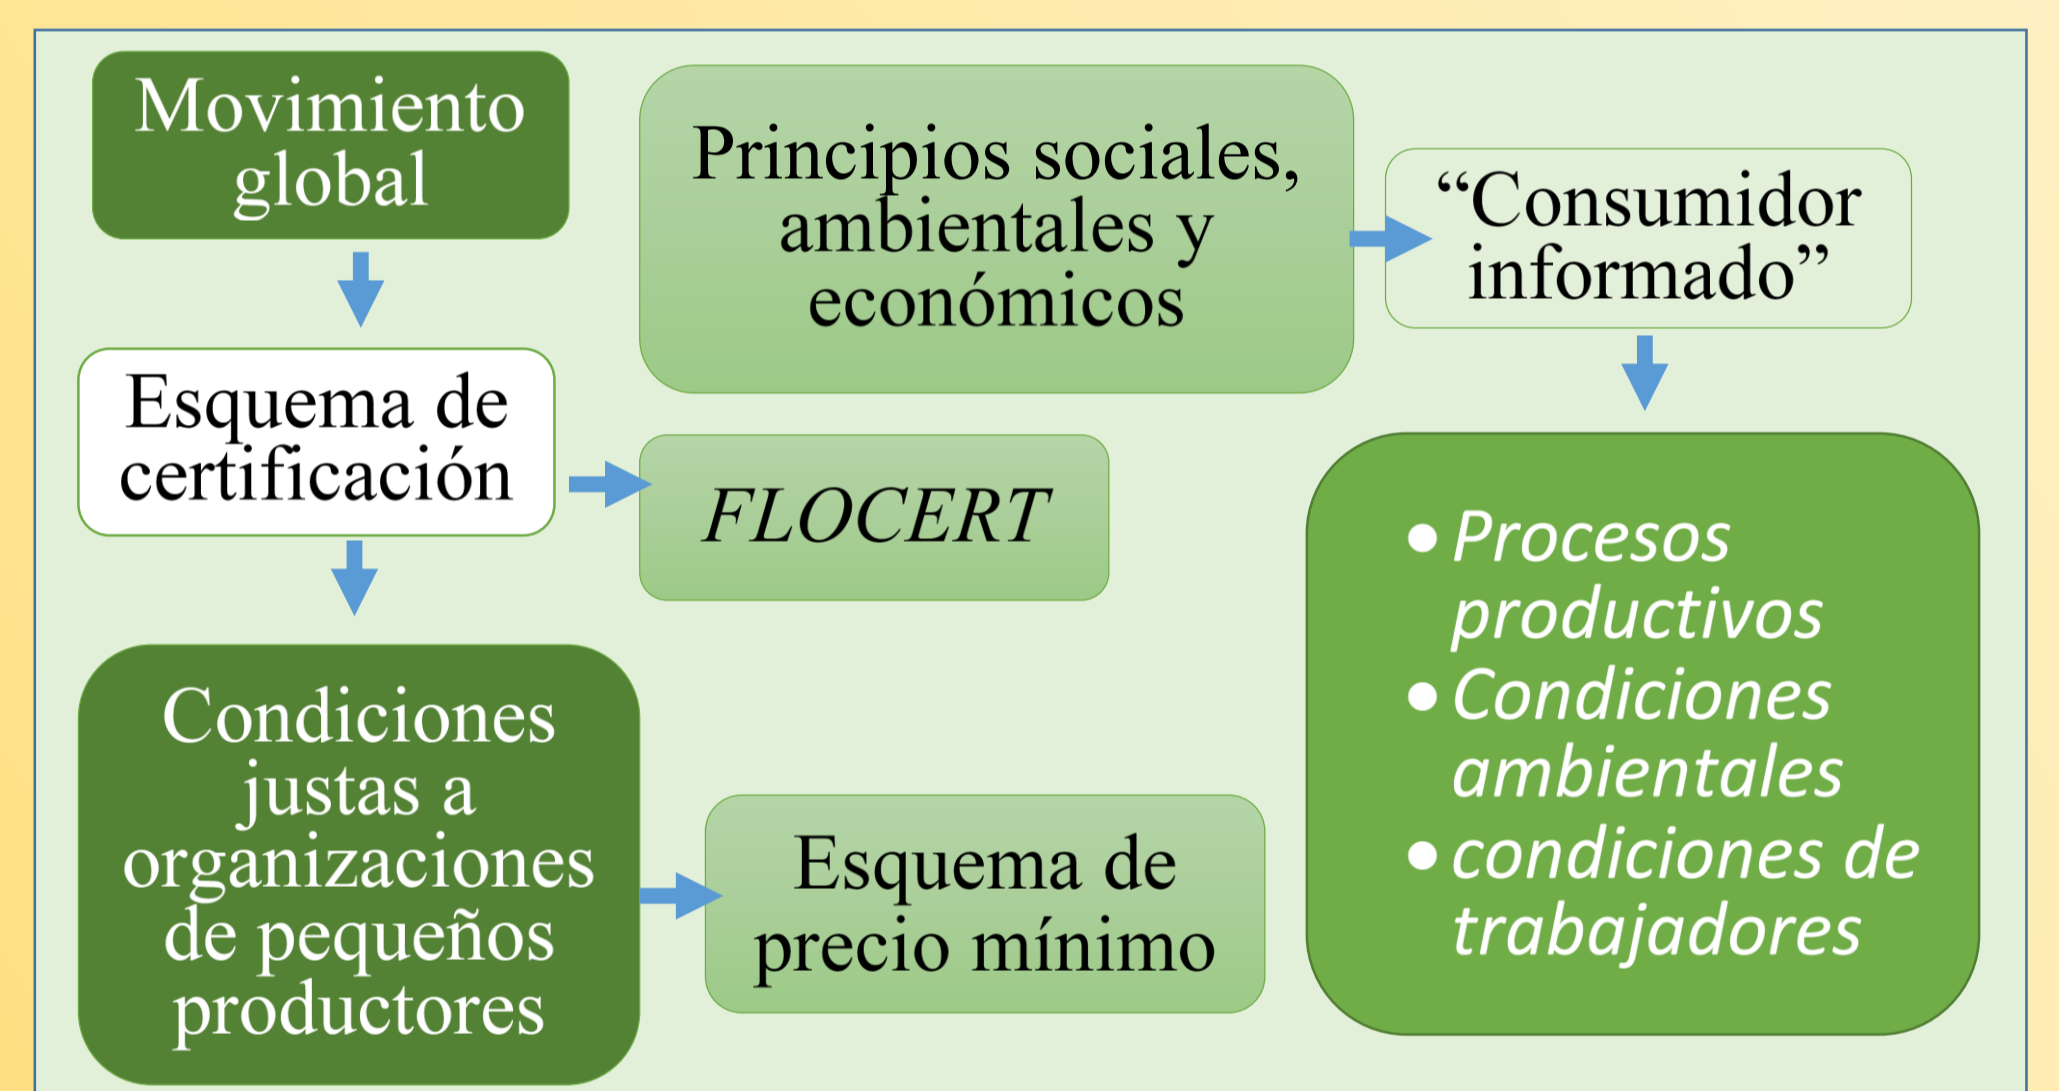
Movimiento global

Esquema de certificación

FLOCERT

Condiciones justas a organizaciones de pequeños productores

Esquema de precio mínimo

Principios sociales, ambientales y económicos

“Consumidor informado”

• Procesos productivos
• Condiciones ambientales
• condiciones de trabajadores